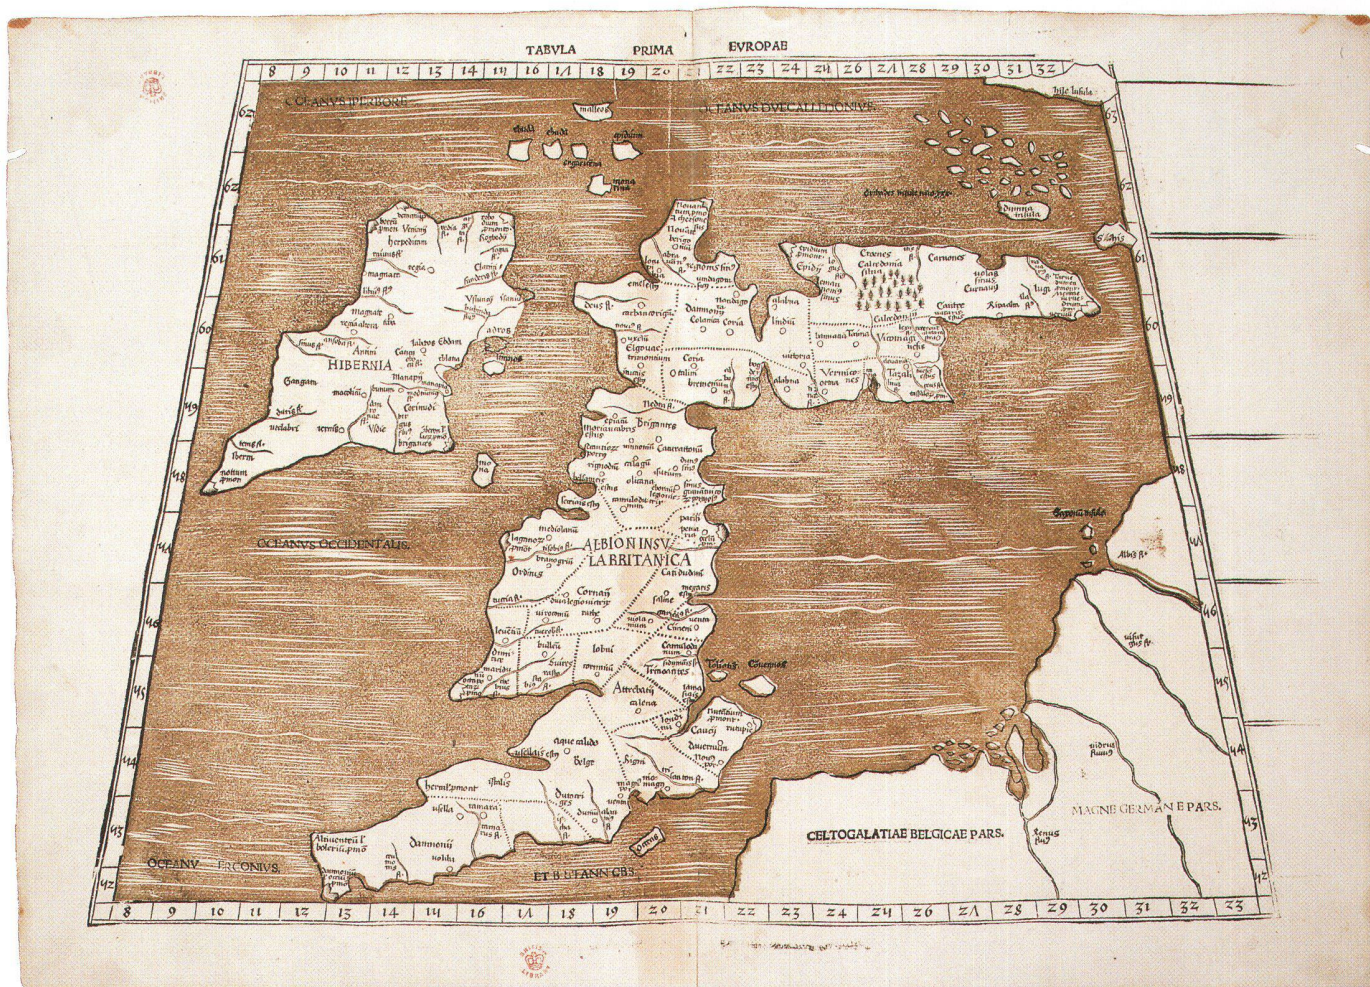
TABVLA PRIMA EVROPAE

8 9 10 11 12 13 14 15 16 17 18 19 20 21 22 23 24 25 26 27 28 29 30 31 32

OCEANVS IPERBOREVS

OCEANVS DVECALLEDONIVS

Thile insula

Orchades insule numero xxx

Dumna insula

HIBERNIA

ALBION INSVLA BRITANICA

OCEANVS OCCIDENTALIS

mona

Vectis

CELTOGALATIAE BELGICAE PARS.

MAGNE GERMANIE PARS.

OCEANVS VERGIONIVS

ET BRITANNICVS

Caledonia silua

Caledonii

Brigantes

Belge

dumnonii

8 9 10 11 12 13 14 15 16 17 18 19 20 21 22 23 24 25 26 27 28 29 30 31 32 33

63 62 61 60 59 58 57 56 55 54 53 52 51 50 49 48 47 46 45 44 43 42